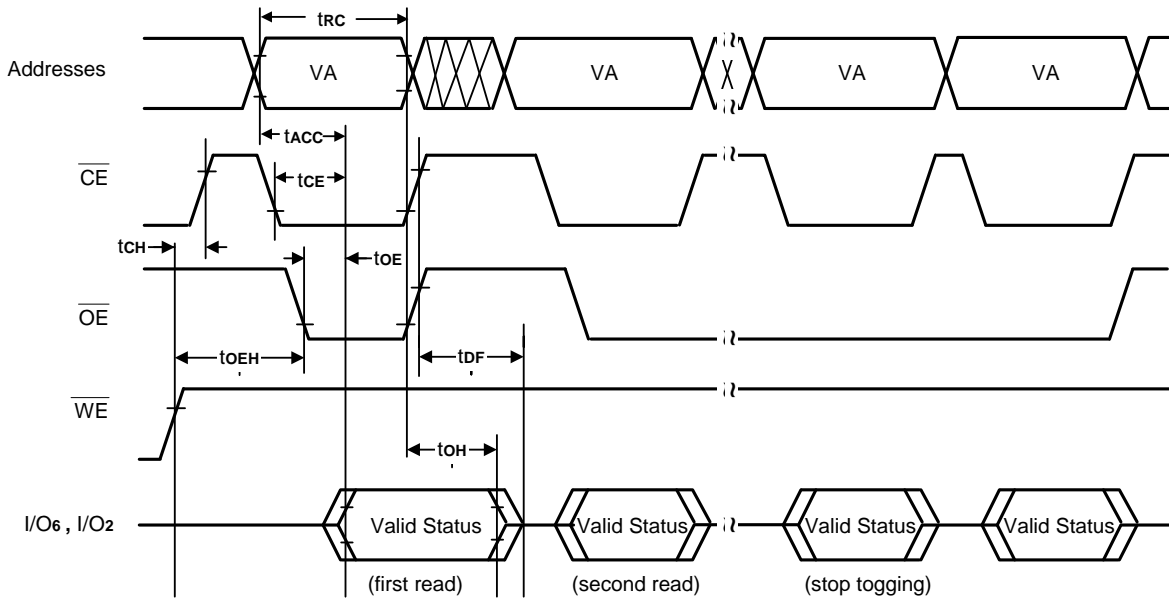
$t_{RC}$

Addresses

VA

VA

VA

VA

$t_{ACC}$

$\overline{CE}$

$t_{CE}$

$t_{CH}$

$t_{OE}$

$\overline{OE}$

$t_{OEH}$

$t_{DF}$

$\overline{WE}$

$t_{OH}$

$I/O_6$ , $I/O_2$

Valid Status

Valid Status

Valid Status

Valid Status

(first read)

(second read)

(stop togging)